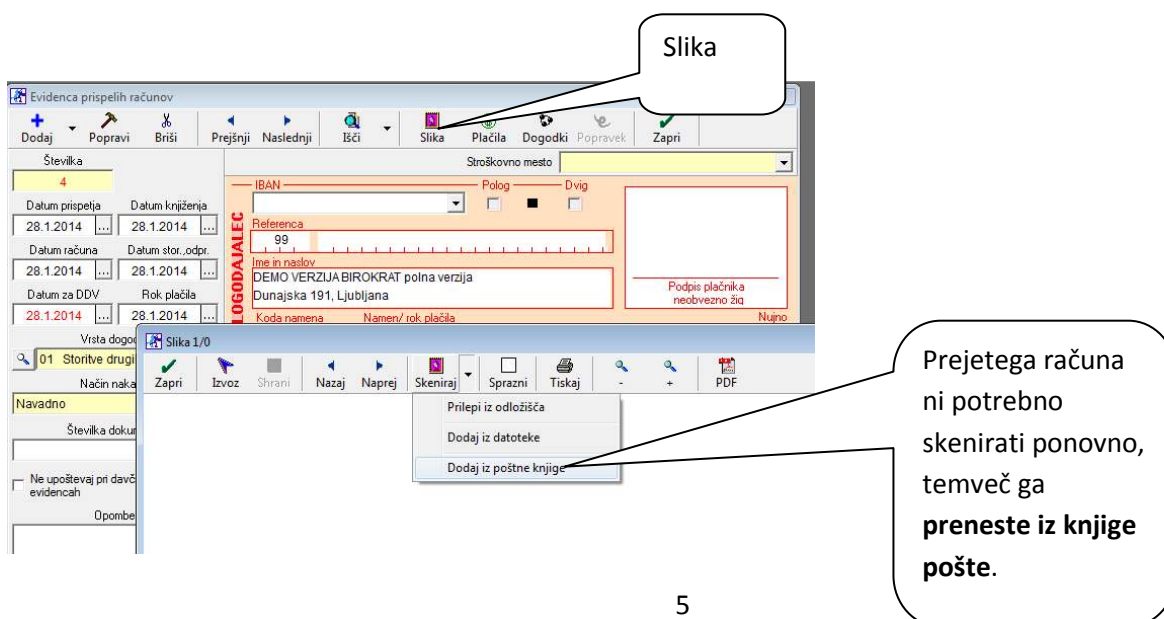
Slika

Evidenca prispelih računov

Dodaj Popravi Briši Prejšnji Naslednji Išči Slika Plačila Dogodki Popravek Zapri

Številka
4

Datum prispetja 28.1.2014
Datum knjiženja 28.1.2014
Datum računa 28.1.2014
Datum stor.,odpr. 28.1.2014
Datum za DDV 28.1.2014
Rok plačila 28.1.2014

Stroškovno mesto

IBAN
Polog Dvig
Referenca
99
Ime in naslov
DEMO VERZIJA BIROKRAT polna verzija
Dunajska 191, Ljubljana
Podpis plačnika neobvezno žig
LOGODAJALEC
Koda namena Namen/ rok plačila Nujno

Vrsta dogod
01 Storitve drugi
Način naka
Navadno
Številka doku
Ne upoštevaj pri davč evidencah
Opombe

Slika 1/0
Zapri Izvoz Shrani Nazaj Naprej Skeniraj Sprazni Tiskaj - + PDF

Prilepi iz odložišča
Dodaj iz datoteke
Dodaj iz poštne knjige

Prejetega računa ni potrebno skenirati ponovno, temveč ga **preneste iz knjige pošte**.

5